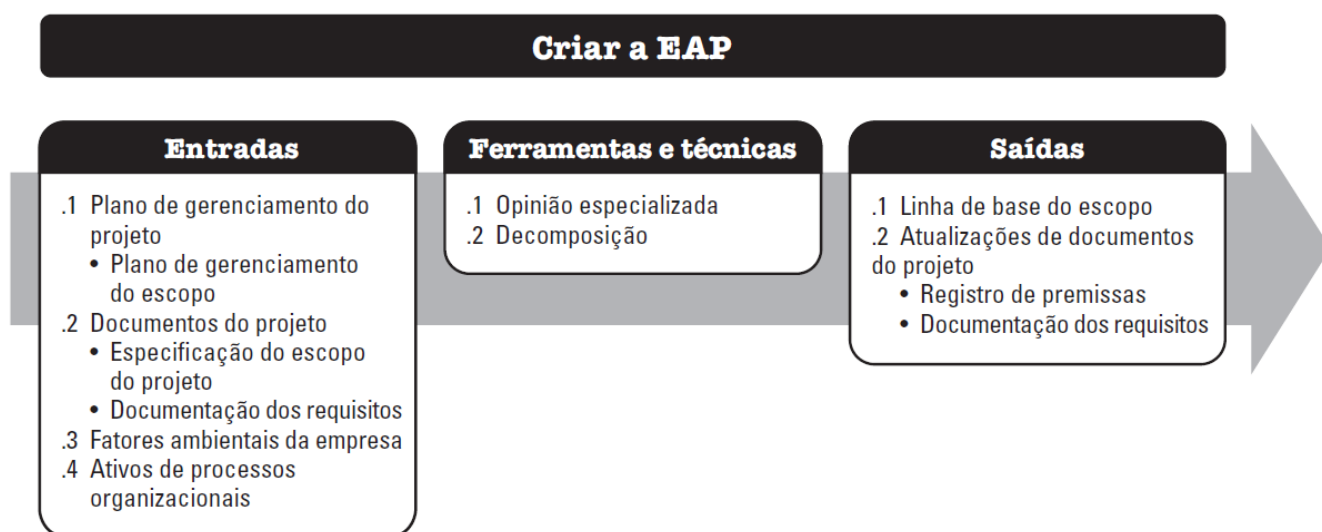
Criar a EAP

Entradas

.1 Plano de gerenciamento do projeto
• Plano de gerenciamento do escopo
.2 Documentos do projeto
• Especificação do escopo do projeto
• Documentação dos requisitos
.3 Fatores ambientais da empresa
.4 Ativos de processos organizacionais

Ferramentas e técnicas

.1 Opinião especializada
.2 Decomposição

Saídas

.1 Linha de base do escopo
.2 Atualizações de documentos do projeto
• Registro de premissas
• Documentação dos requisitos